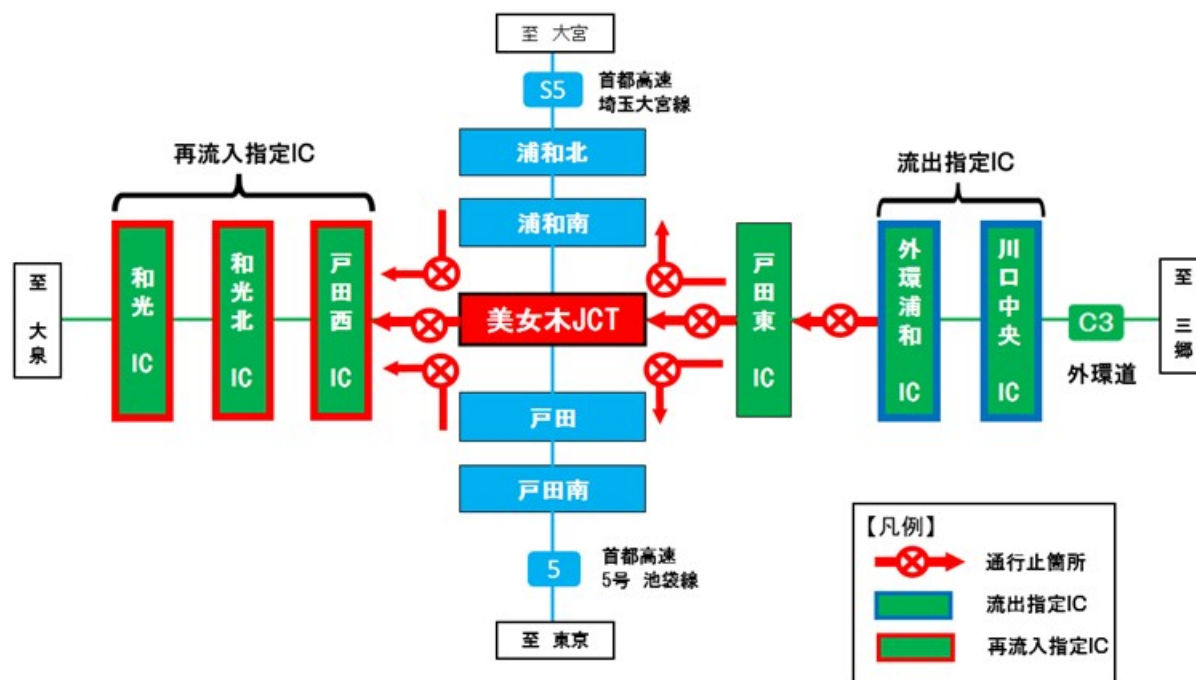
至 大宮

S5 首都高速 埼玉大宮線

浦和北

浦和南

再流入指定IC

和光 IC

和光北 IC

戸田西 IC

至 大泉

美女木JCT

戸田東 IC

流出指定IC

外環浦和 IC

川口中央 IC

C3 外環道

至 三郷

戸田

戸田南

5 首都高速 5号 池袋線

至 東京

【凡例】

通行止箇所

流出指定IC

再流入指定IC